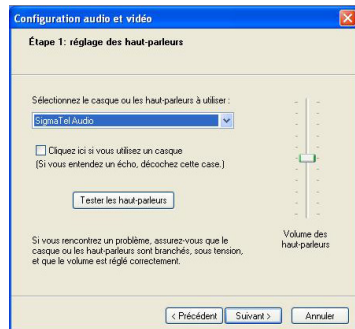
Configuration audio et vidéo

Étape 1: réglage des haut-parleurs

Sélectionnez le casque ou les haut-parleurs à utiliser :

SigmaTel Audio

Cliquez ici si vous utilisez un casque
(Si vous entendez un écho, décochez cette case.)

Tester les haut-parleurs

Si vous rencontrez un problème, assurez-vous que le casque ou les haut-parleurs sont branchés, sous tension, et que le volume est réglé correctement.

Volume des haut-parleurs

< Précédent Suivant > Annuler